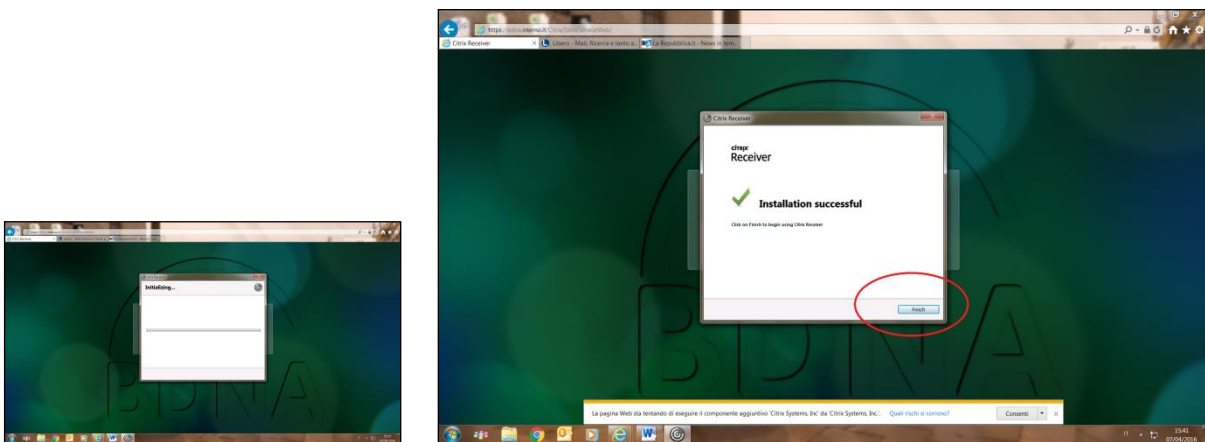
Citrix Receiver

Initializing...

BDNA

https://bdna.interno.it/Citrix/StoreWeb/

Citrix Receiver

Libero - Mail, Ricerca e tanto a...

La Repubblica.it - News in tem...

Citrix Receiver

citrix
Receiver

Installation successful

Click on Finish to begin using Citrix Receiver

Finish

BDNA

La pagina Web sta tentando di eseguire il componente aggiuntivo 'Citrix Systems, Inc' da 'Citrix Systems, Inc.'. Quali rischi si corrono?

Consenti

15:41
07/04/2016